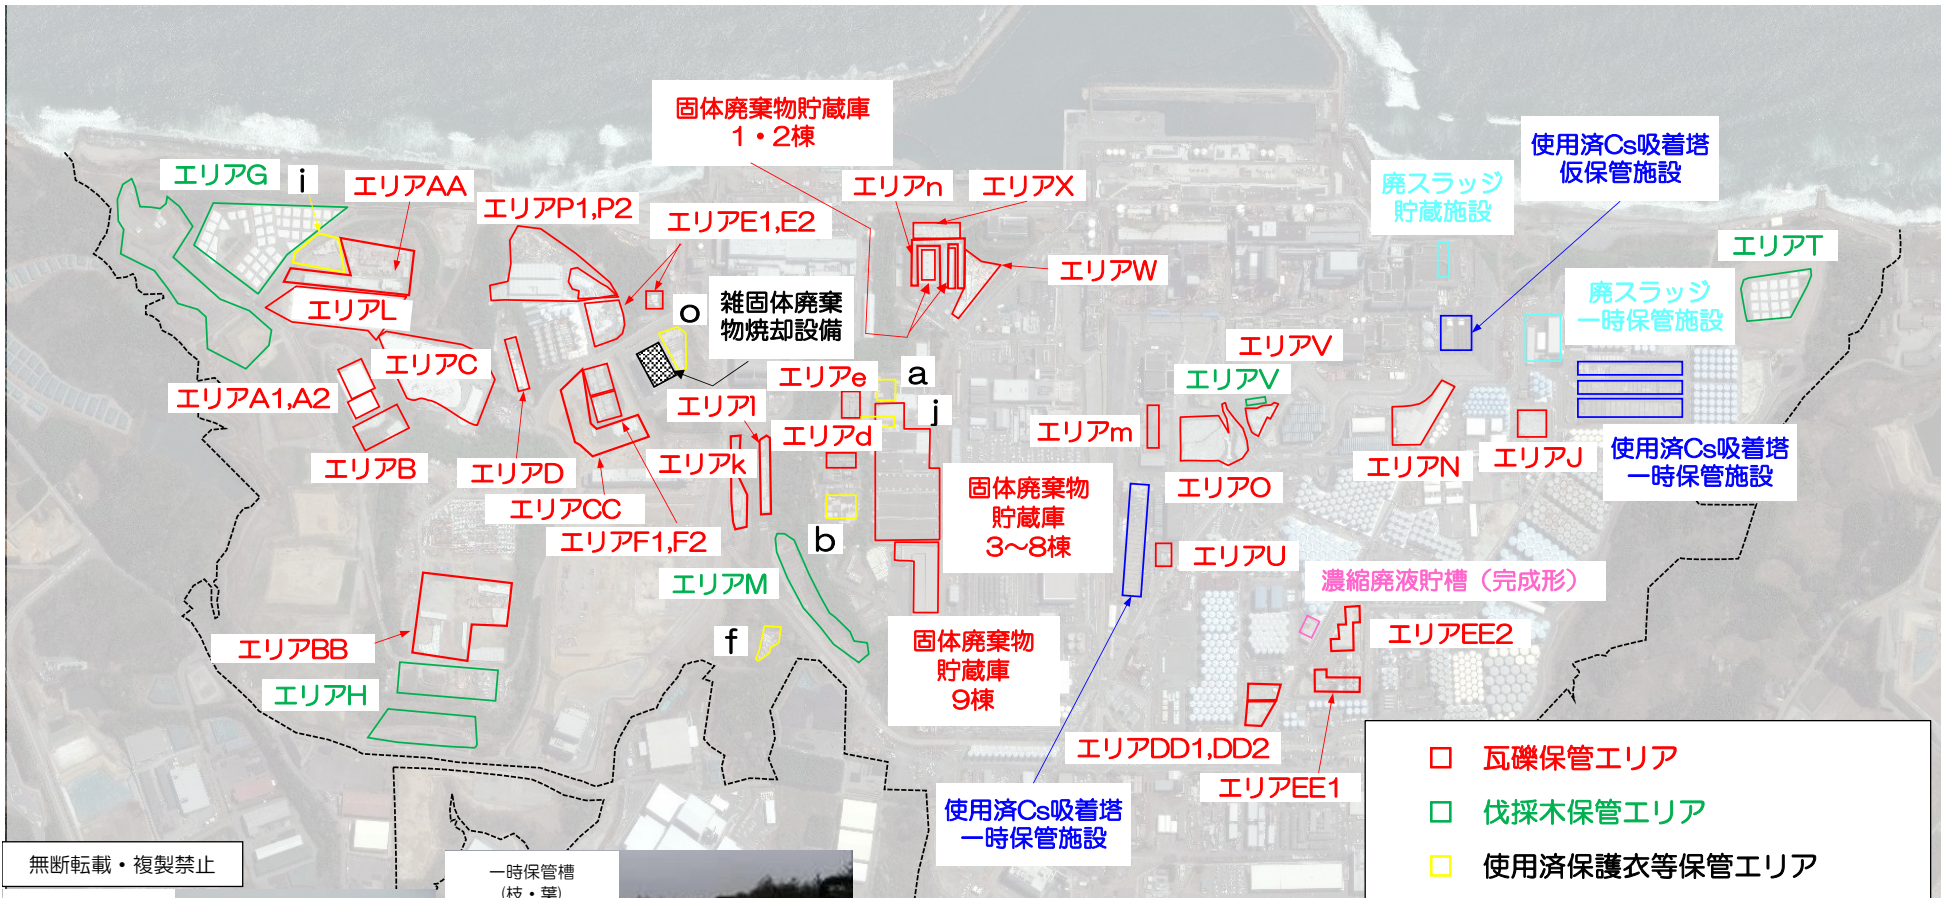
固体廃棄物貯蔵庫
1・2棟

使用済Cs吸着塔
仮保管施設

廃スラッジ
貯蔵施設

エリアG
i
エリアAA
エリアP1,P2
エリアE1,E2
エリアn
エリアX
エリアW
エリアT

廃スラッジ
一時保管施設

エリアL
o
雑固体廃棄
物焼却設備
エリアC
エリアA1,A2
エリアV
エリアV
エリアe
a
エリアl
j
エリアd
エリアm
エリアN
エリアJ

使用済Cs吸着塔
一時保管施設

エリアB
エリアD
エリアk
エリアO
エリアCC

固体廃棄物
貯蔵庫
3~8棟

エリアF1,F2
b
エリアU
エリアM
濃縮廃液貯槽（完成形）
f
エリアBB
エリアEE2

固体廃棄物
貯蔵庫
9棟

エリアH
エリアDD1,DD2
エリアEE1

使用済Cs吸着塔
一時保管施設

瓦礫保管エリア
伐採木保管エリア
使用済保護衣等保管エリア

無断転載・複製禁止

一時保管槽
（枝・葉）